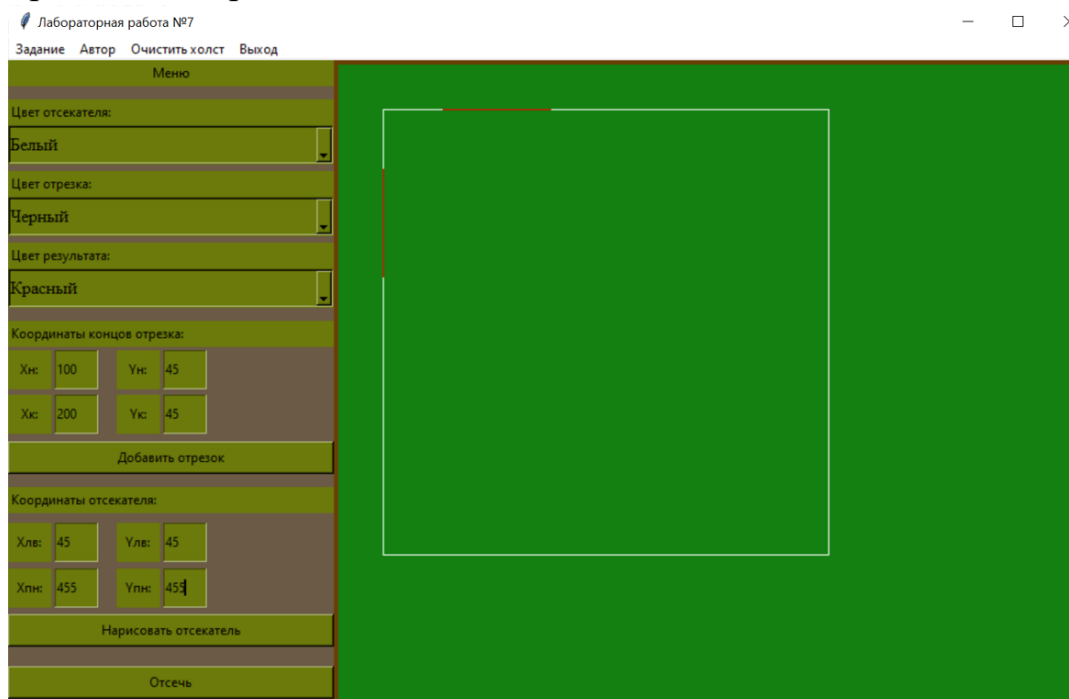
Лабораторная работа №7

Задание Автор Очистить холст Выход

Меню

Цвет отсекателя:

Белый

Цвет отрезка:

Черный

Цвет результата:

Красный

Координаты концов отрезка:

Xн: 100 Yн: 45

Xк: 200 Yк: 45

Добавить отрезок

Координаты отсекателя:

Xлв: 45 Yлв: 45

Xпн: 455 Yпн: 455

Нарисовать отсекатель

Отсечь